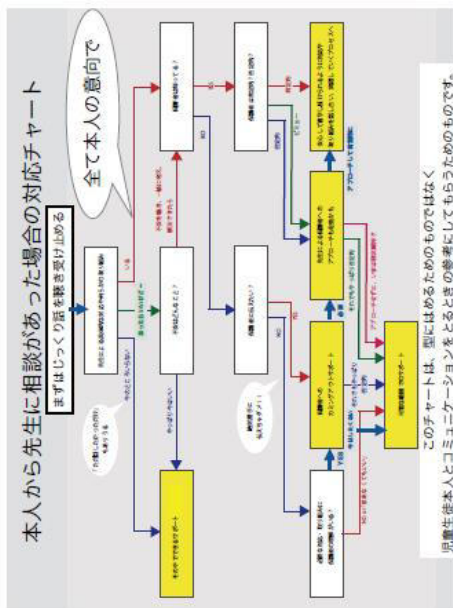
本人から先生に相談があった場合の対応チャート

まずはじっくり話を聴き受け止める

全て本人の意向で

このチャートは、型にはめるためのものではなく
児童生徒本人とコミュニケーションをとるときの参考にしてもらうためのものです。

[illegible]